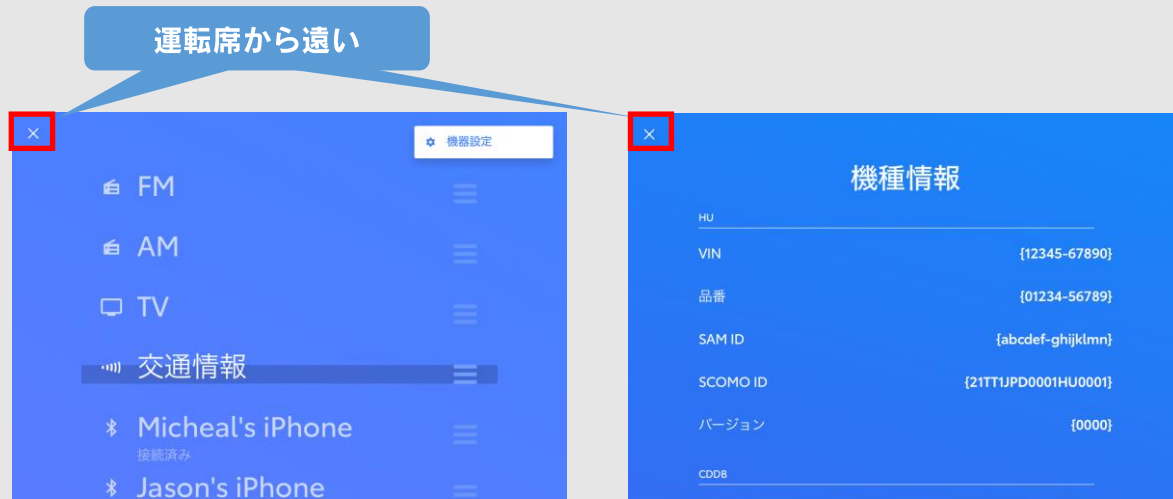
運転席から遠い

×

機器設定

FM

AM

TV

交通情報

Micheal's iPhone
接続済み

Jason's iPhone

×

機種情報

HU

| VIN | {12345-67890} |
|---|---|
| 品番 | {01234-56789} |
| SAM ID | {abcdef-ghijklmn} |
| SCOMO ID | {21TT1JPD0001HU0001} |
| バージョン | {0000} |

CDDB